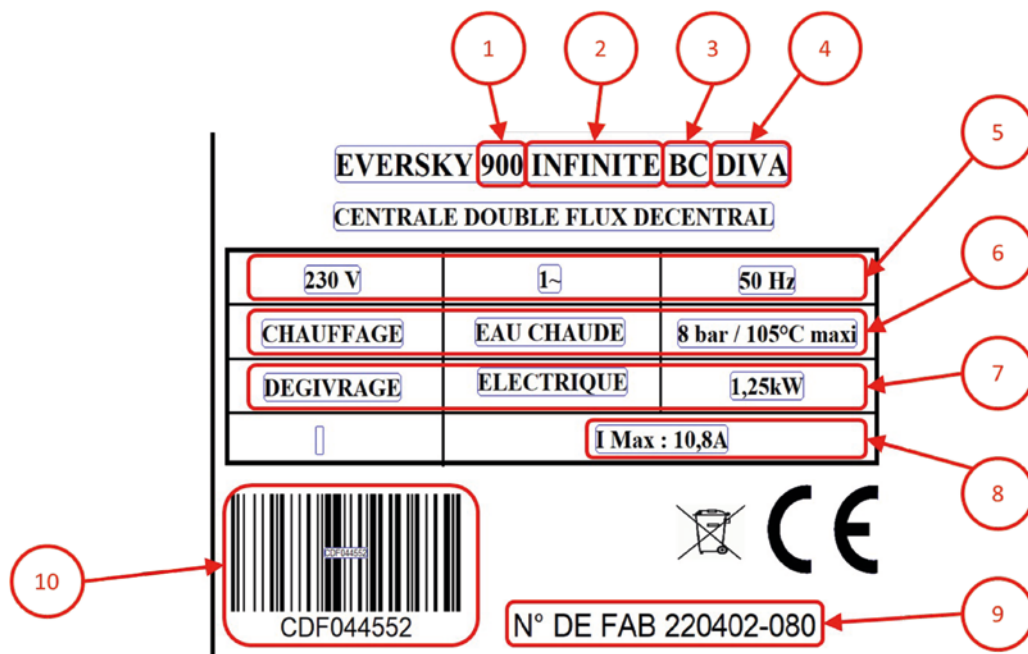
1 2 3 4

EVERSKY 900 INFINITE BC DIVA

CENTRALE DOUBLE FLUX DECENTRAL

5

6

7

8

| 230 V | 1~ | 50 Hz |
|---|---|---|
| CHAUFFAGE | EAU CHAUDE | 8 bar / 105°C maxi |
| DEGIVRAGE | ELECTRIQUE | 1,25kW |
| | I Max : 10,8A | |

10

CDF044552

CDF044552

CE

N° DE FAB 220402-080

9